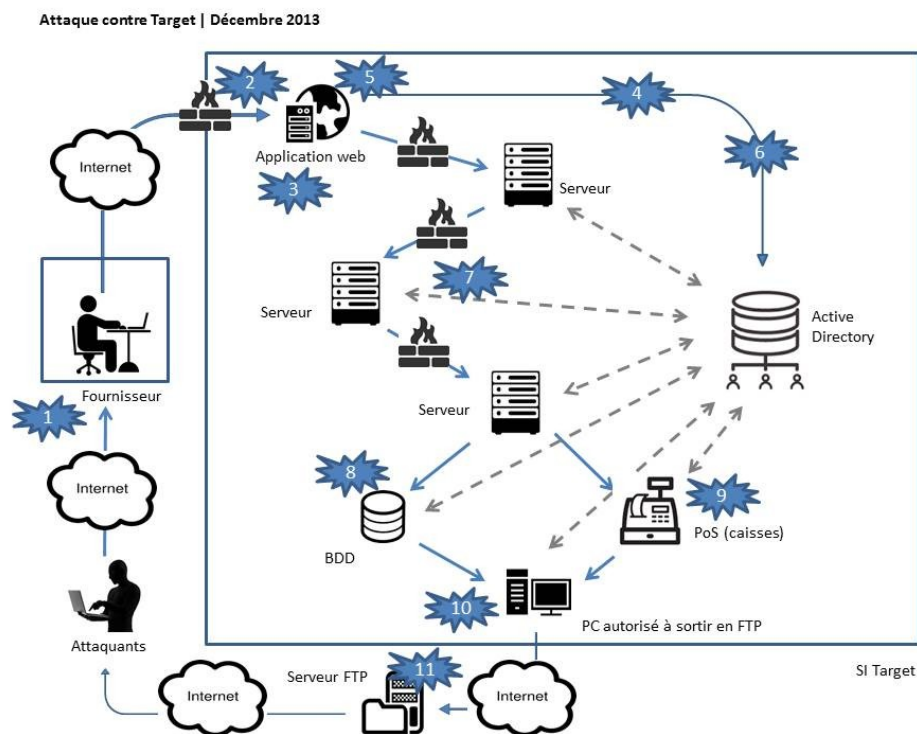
Attaque contre Target | Décembre 2013

2
5
4
6
Internet
Application web
3
Serveur
7
Serveur
Active Directory
Fournisseur
1
Serveur
Internet
8
9
BDD
PoS (caisses)
Attaquants
10
PC autorisé à sortir en FTP
Serveur FTP
11
Internet
Internet
SI Target